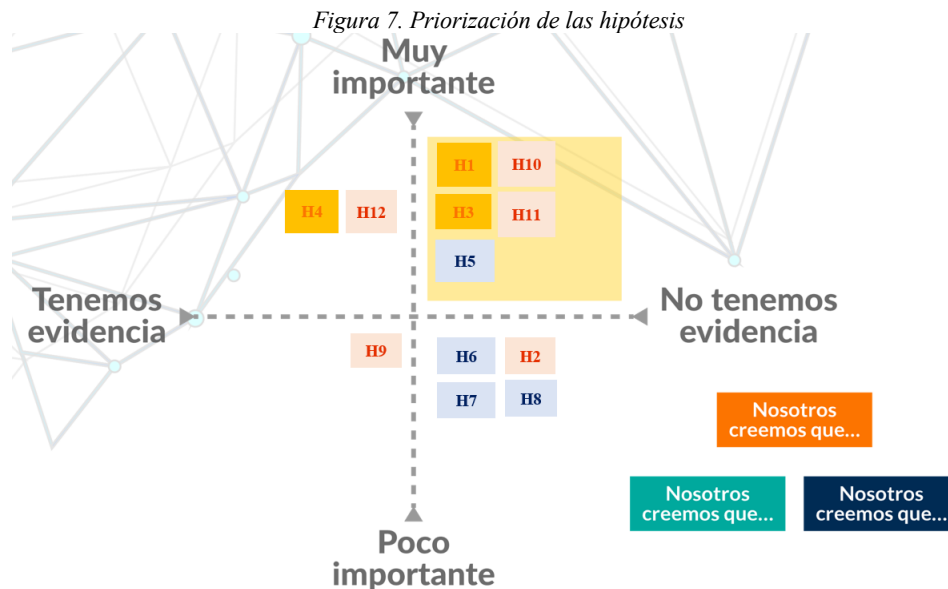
Figura 7. Priorización de las hipótesis

Muy importante

H1
H10
H4
H12
H3
H11
H5

Tenemos evidencia

No tenemos evidencia

H9
H6
H2
H7
H8

Nosotros creemos que...

Nosotros creemos que...

Nosotros creemos que...

Poco importante